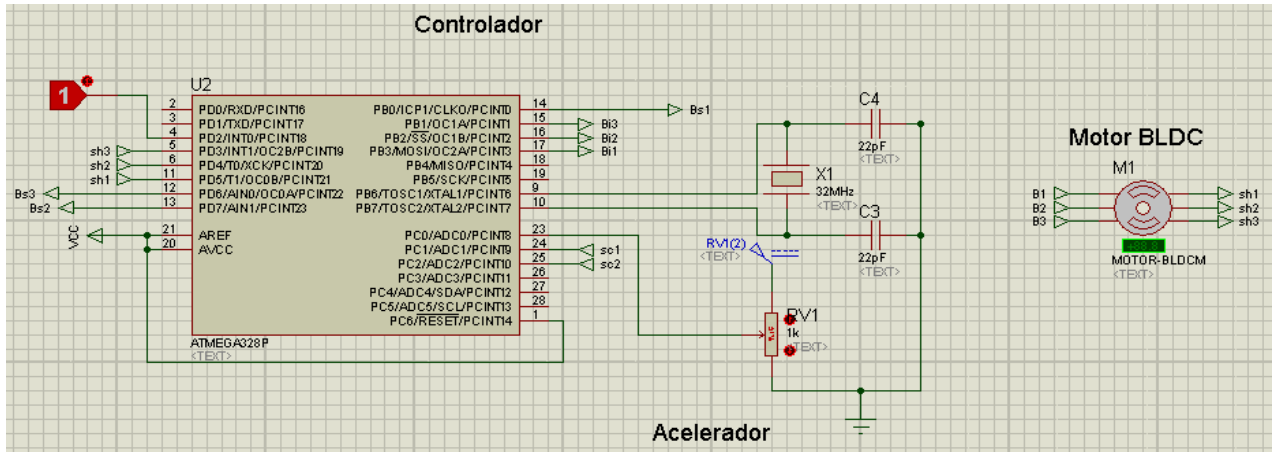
Controlador

1

U2

2 PD0/RXD/PCINT16
3 PD1/TXD/PCINT17
4 PD2/INT0/PCINT18
sh3 5 PD3/INT1/OC2B/PCINT19
sh2 6 PD4/T0/XCK/PCINT20
sh1 11 PD5/T1/OC0B/PCINT21
Bs3 12 PD6/AIN0/OC0A/PCINT22
Bs2 13 PD7/AIN1/PCINT23

VCC 21 AREF
20 AVCC

PB0/ICP1/CLKO/PCINT0 14 Bs1
PB1/OC1A/PCINT1 15 Bi3
PB2/$\overline{SS}$/OC1B/PCINT2 16 Bi2
PB3/MOSI/OC2A/PCINT3 17 Bi1
PB4/MISO/PCINT4 18
PB5/SCK/PCINT5 19
PB6/TOSC1/XTAL1/PCINT6 9
PB7/TOSC2/XTAL2/PCINT7 10

PC0/ADC0/PCINT8 23
PC1/ADC1/PCINT9 24 sc1
PC2/ADC2/PCINT10 25 sc2
PC3/ADC3/PCINT11 26
PC4/ADC4/SDA/PCINT12 27
PC5/ADC5/SCL/PCINT13 28
PC6/$\overline{RESET}$/PCINT14 1

ATMEGA328P
<TEXT>

C4
22pF
<TEXT>

X1
32MHz
<TEXT>

C3
22pF
<TEXT>

RV1(2)
<TEXT>

RV1
1k
<TEXT>

Motor BLDC

M1

B1 sh1
B2 sh2
B3 sh3

MOTOR-BLDCM
<TEXT>

Acelerador